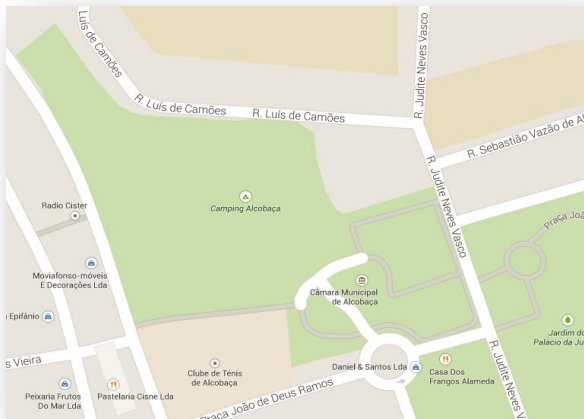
Luís de Camões
R. Luís de Camões
R. Luís de Camões
R. Judite Neves Vasco
R. Sebastião Vazão de Al
R. Judite Neves Vasco
Praça João
Radio Cister
Camping Alcobaça
Moviafonso-móveis E Decorações Lda
Câmara Municipal de Alcobaça
Epifânio
Jardim do Palácio da Ju
s Vieira
Clube de Ténis de Alcobaça
Daniel & Santos Lda
Casa Dos Frangos Alameda
R. Judite Neves Vasco
Peixaria Frutos Do Mar Lda
Pastelaria Cisne Lda
Praça João de Deus Ramos